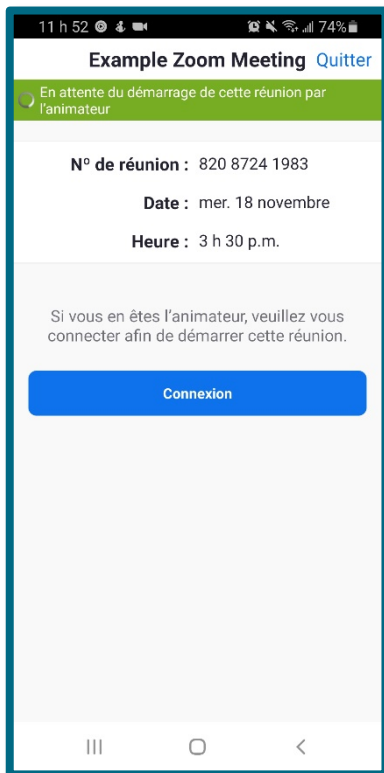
11 h 52 74%

Example Zoom Meeting Quitter

En attente du démarrage de cette réunion par l'animateur

Nº de réunion : 820 8724 1983

Date : mer. 18 novembre

Heure : 3 h 30 p.m.

Si vous en êtes l'animateur, veuillez vous connecter afin de démarrer cette réunion.

Connexion